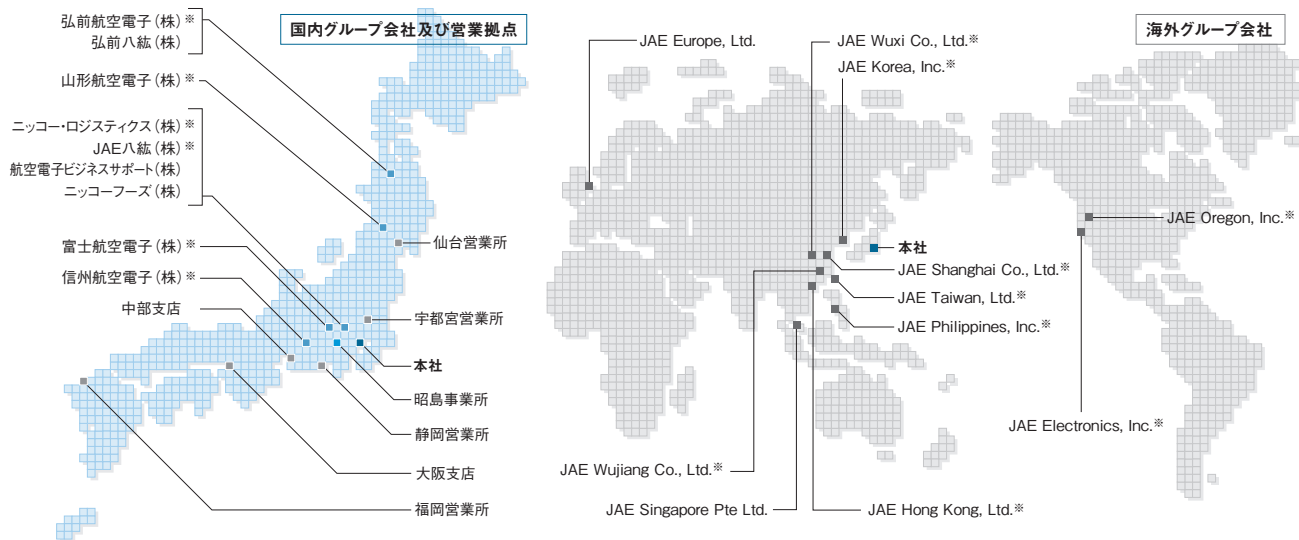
国内グループ会社及び営業拠点

弘前航空電子（株）※
弘前八紘（株）
山形航空電子（株）※
ニッコー・ロジスティクス（株）※
JAE八紘（株）※
航空電子ビジネスサポート（株）
ニッコーフーズ（株）
富士航空電子（株）※
信州航空電子（株）※
中部支店
仙台営業所
宇都宮営業所
本社
昭島事業所
静岡営業所
大阪支店
福岡営業所

JAE Europe, Ltd.
JAE Wuxi Co., Ltd.※
JAE Korea, Inc.※
本社
JAE Shanghai Co., Ltd.※
JAE Taiwan, Ltd.※
JAE Philippines, Inc.※
JAE Wujiang Co., Ltd.※
JAE Singapore Pte Ltd.
JAE Hong Kong, Ltd.※

海外グループ会社

JAE Oregon, Inc.※
JAE Electronics, Inc.※